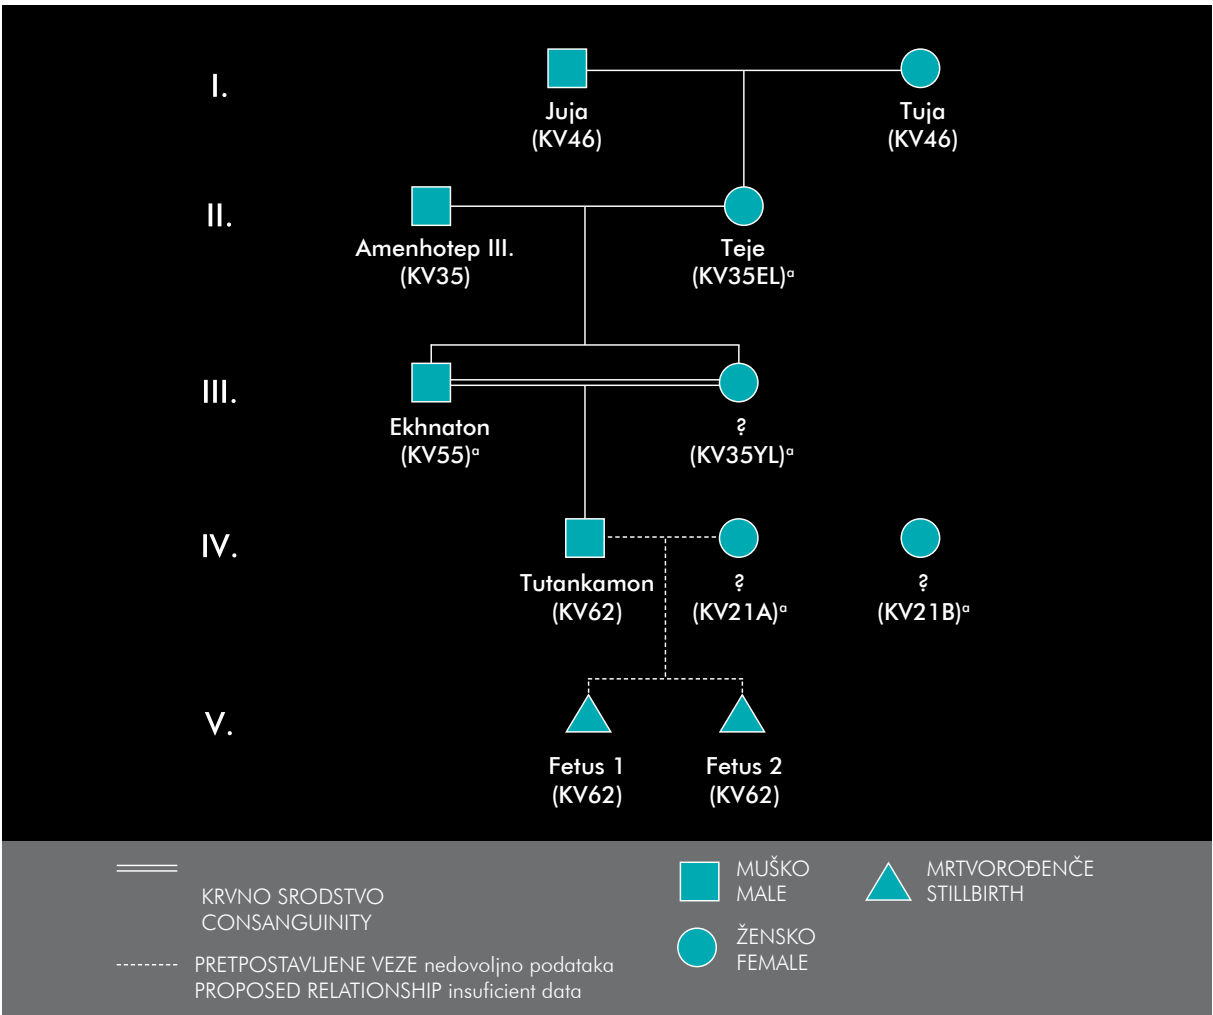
I.

Juja
(KV46)

Tuja
(KV46)

II.

Amenhotep III.
(KV35)

Teje
(KV35EL)$^{a}$

III.

Ekhnaton
(KV55)$^{a}$

?
(KV35YL)$^{a}$

IV.

Tutankamon
(KV62)

?
(KV21A)$^{a}$

?
(KV21B)$^{a}$

V.

Fetus 1
(KV62)

Fetus 2
(KV62)

KRVNO SRODSTVO
CONSANGUINITY

PRETPOSTAVLJENE VEZE nedovoljno podataka
PROPOSED RELATIONSHIP insuficient data

MUŠKO
MALE

ŽENSKO
FEMALE

MRTVOROĐENČE
STILLBIRTH